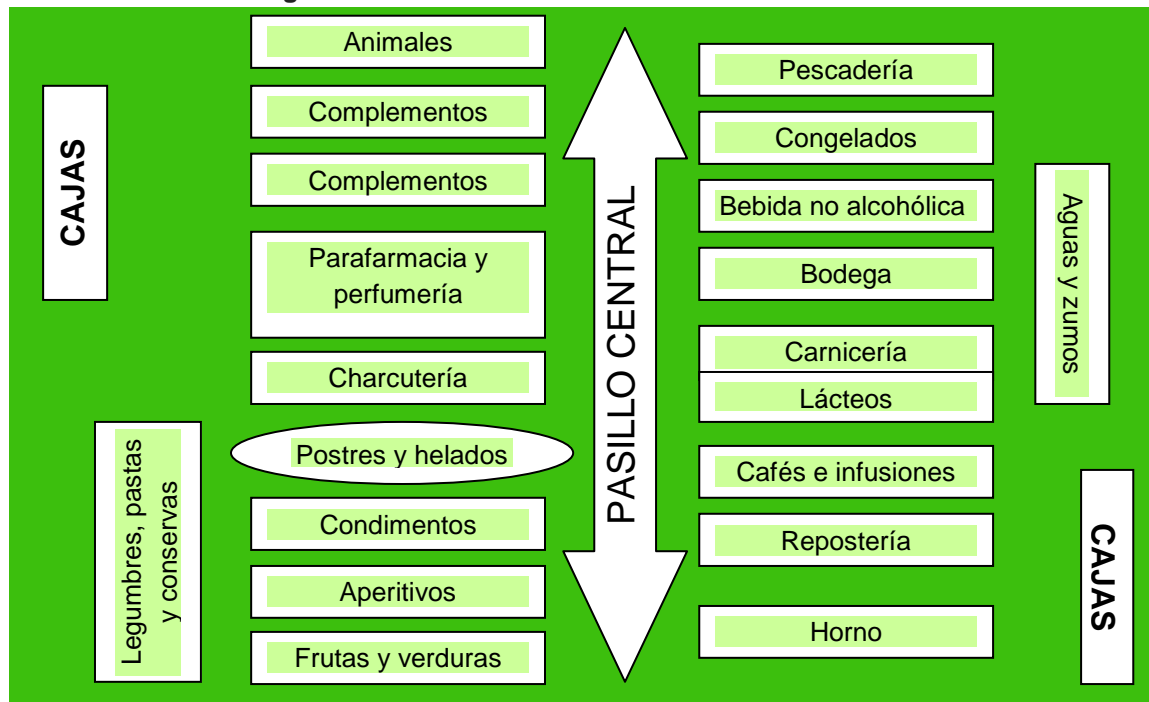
CAJAS

Animales

Complementos

Complementos

Parafarmacia y perfumería

Charcutería

Legumbres, pastas y conservas

Postres y helados

Condimentos

Aperitivos

Frutas y verduras

PASILLO CENTRAL

Pescadería

Congelados

Bebida no alcohólica

Bodega

Carnicería

Lácteos

Cafés e infusiones

Repostería

Horno

Aguas y zumos

CAJAS